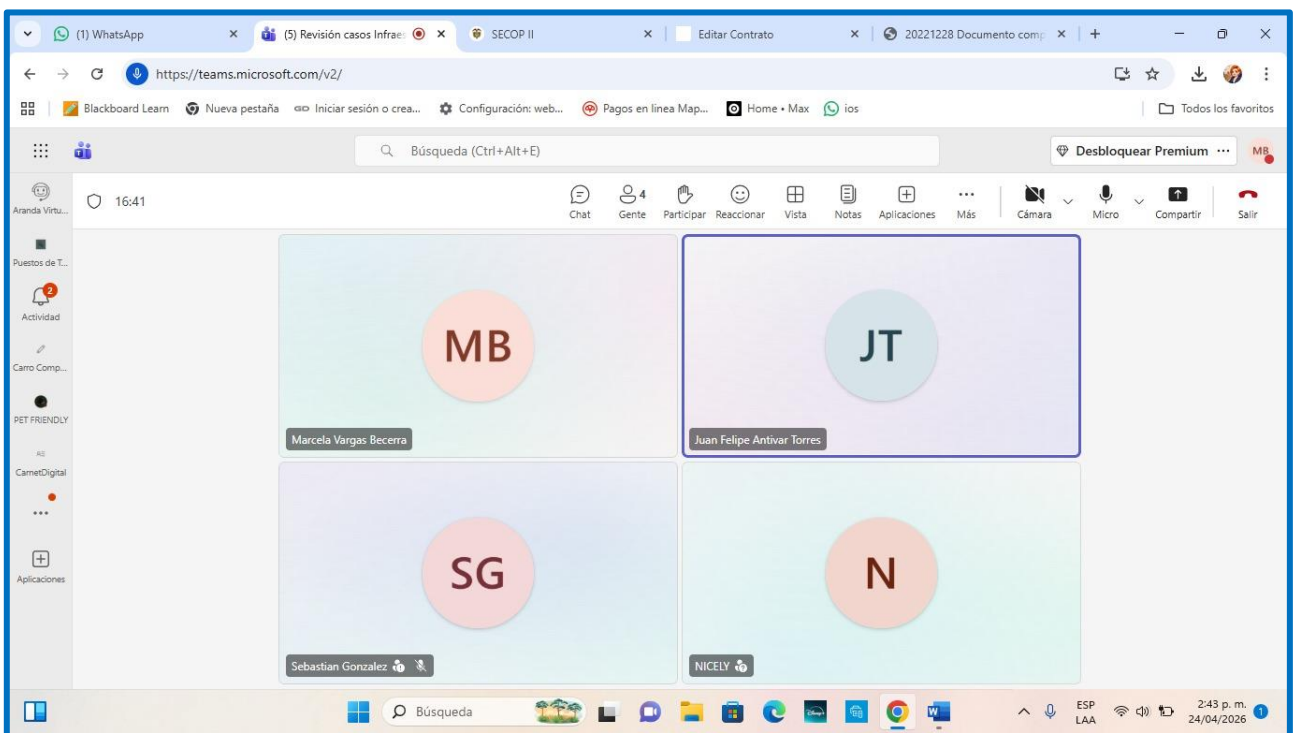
(1) WhatsApp
(5) Revisión casos Infrae
SECOP II
Editar Contrato
20221228 Documento comp
https://teams.microsoft.com/v2/
Blackboard Learn
Nueva pestaña
Iniciar sesión o crea...
Configuración: web...
Pagos en linea Map...
Home • Max
ios
Todos los favoritos
Búsqueda (Ctrl+Alt+E)
Desbloquear Premium ···
MB
Aranda Virtu...
Puestos de T...
2
Actividad
Carro Comp...
PET FRIENDLY
AE
CarnetDigital
···
Aplicaciones
16:41
Chat
4
Gente
Participar
Reaccionar
Vista
Notas
Aplicaciones
Más
Cámara
Micro
Compartir
Salir
MB
Marcela Vargas Becerra
JT
Juan Felipe Antivar Torres
SG
Sebastian Gonzalez
N
NICELY
Búsqueda
ESP
LAA
2:43 p. m.
24/04/2026
1